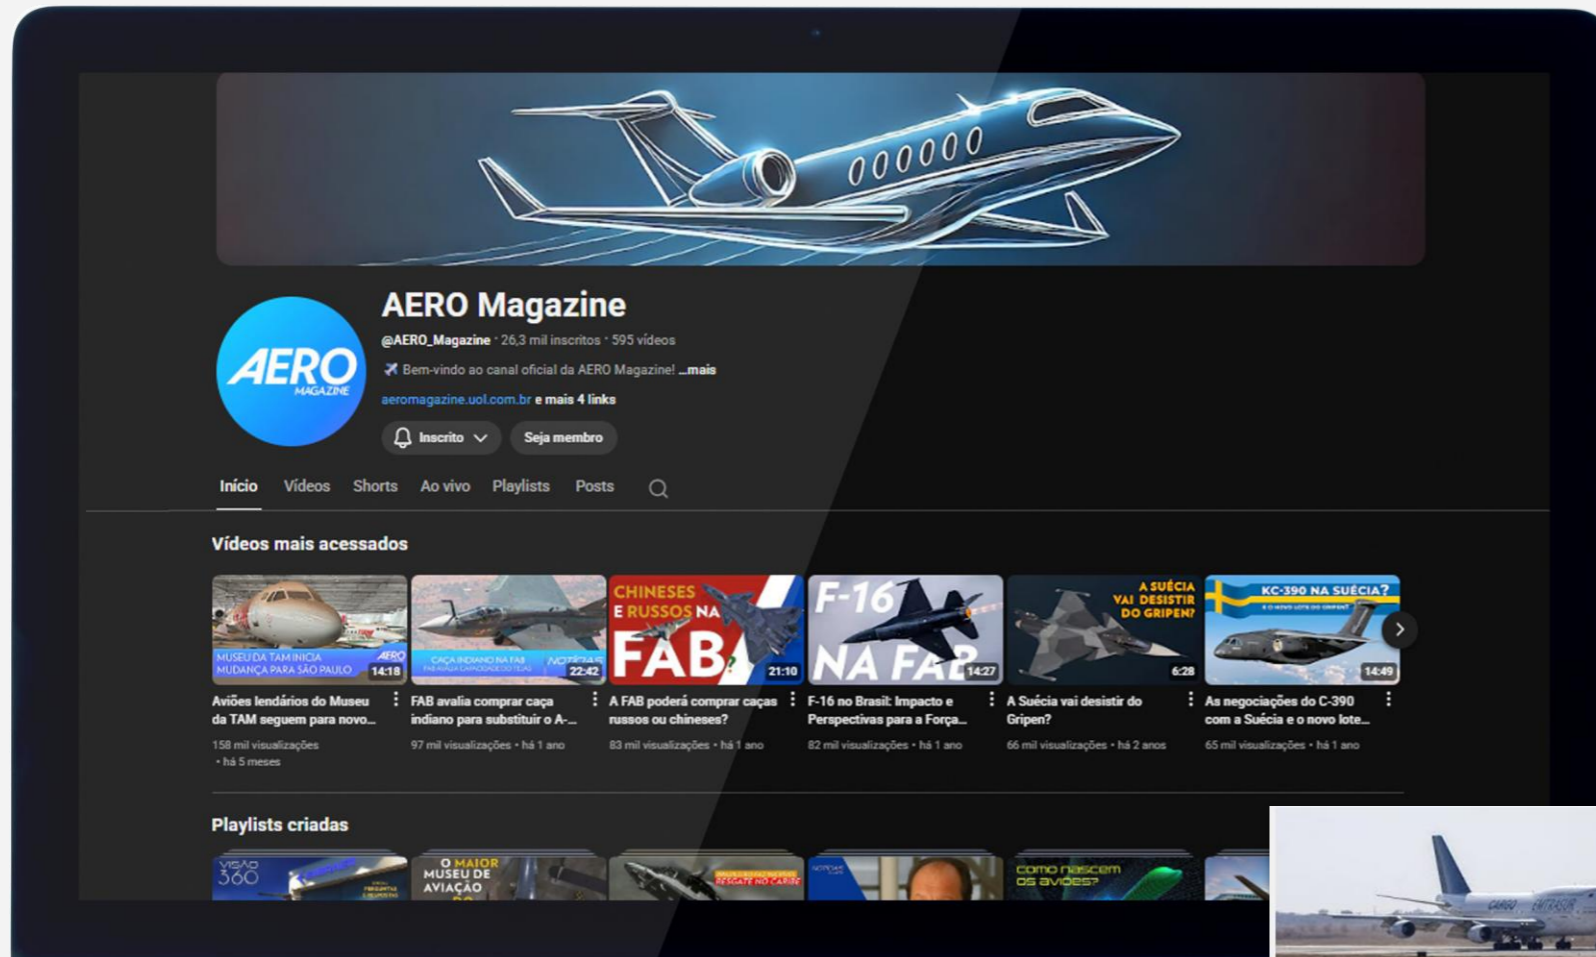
AERO Magazine

@AERO_Magazine · 26,3 mil inscritos · 595 vídeos

✈ Bem-vindo ao canal oficial da AERO Magazine! ...mais

aeromagazine.uol.com.br e mais 4 links

Inscrito

Seja membro

Início Vídeos Shorts Ao vivo Playlists Posts

Vídeos mais acessados

MUSEU DA TAM INICIA MUDANÇA PARA SÃO PAULO AERO 14:18
Aviões lendários do Museu da TAM seguem para novo...
158 mil visualizações • há 5 meses

CAÇA INDIANO NA FAB NOTÍCIAS 22:42
FAB avalia comprar caça indiano para substituir o A-...
97 mil visualizações • há 1 ano

CHINESES E RUSSOS NA FAB? 21:10
A FAB poderá comprar caças russos ou chineses?
83 mil visualizações • há 1 ano

F-16 NA FAB 14:27
F-16 no Brasil: Impacto e Perspectivas para a Força...
82 mil visualizações • há 1 ano

A SUÉCIA VAI DESISTIR DO GRIPEN? 6:28
A Suécia vai desistir do Gripen?
66 mil visualizações • há 2 anos

KC-390 NA SUÉCIA? 14:49
As negociações do C-390 com a Suécia e o novo lote...
65 mil visualizações • há 1 ano

Playlists criadas

VISÃO 360

O MAIOR MUSEU DE AVIAÇÃO

RESGATE NO CARIBE

como nascem os aviões?

CARGO